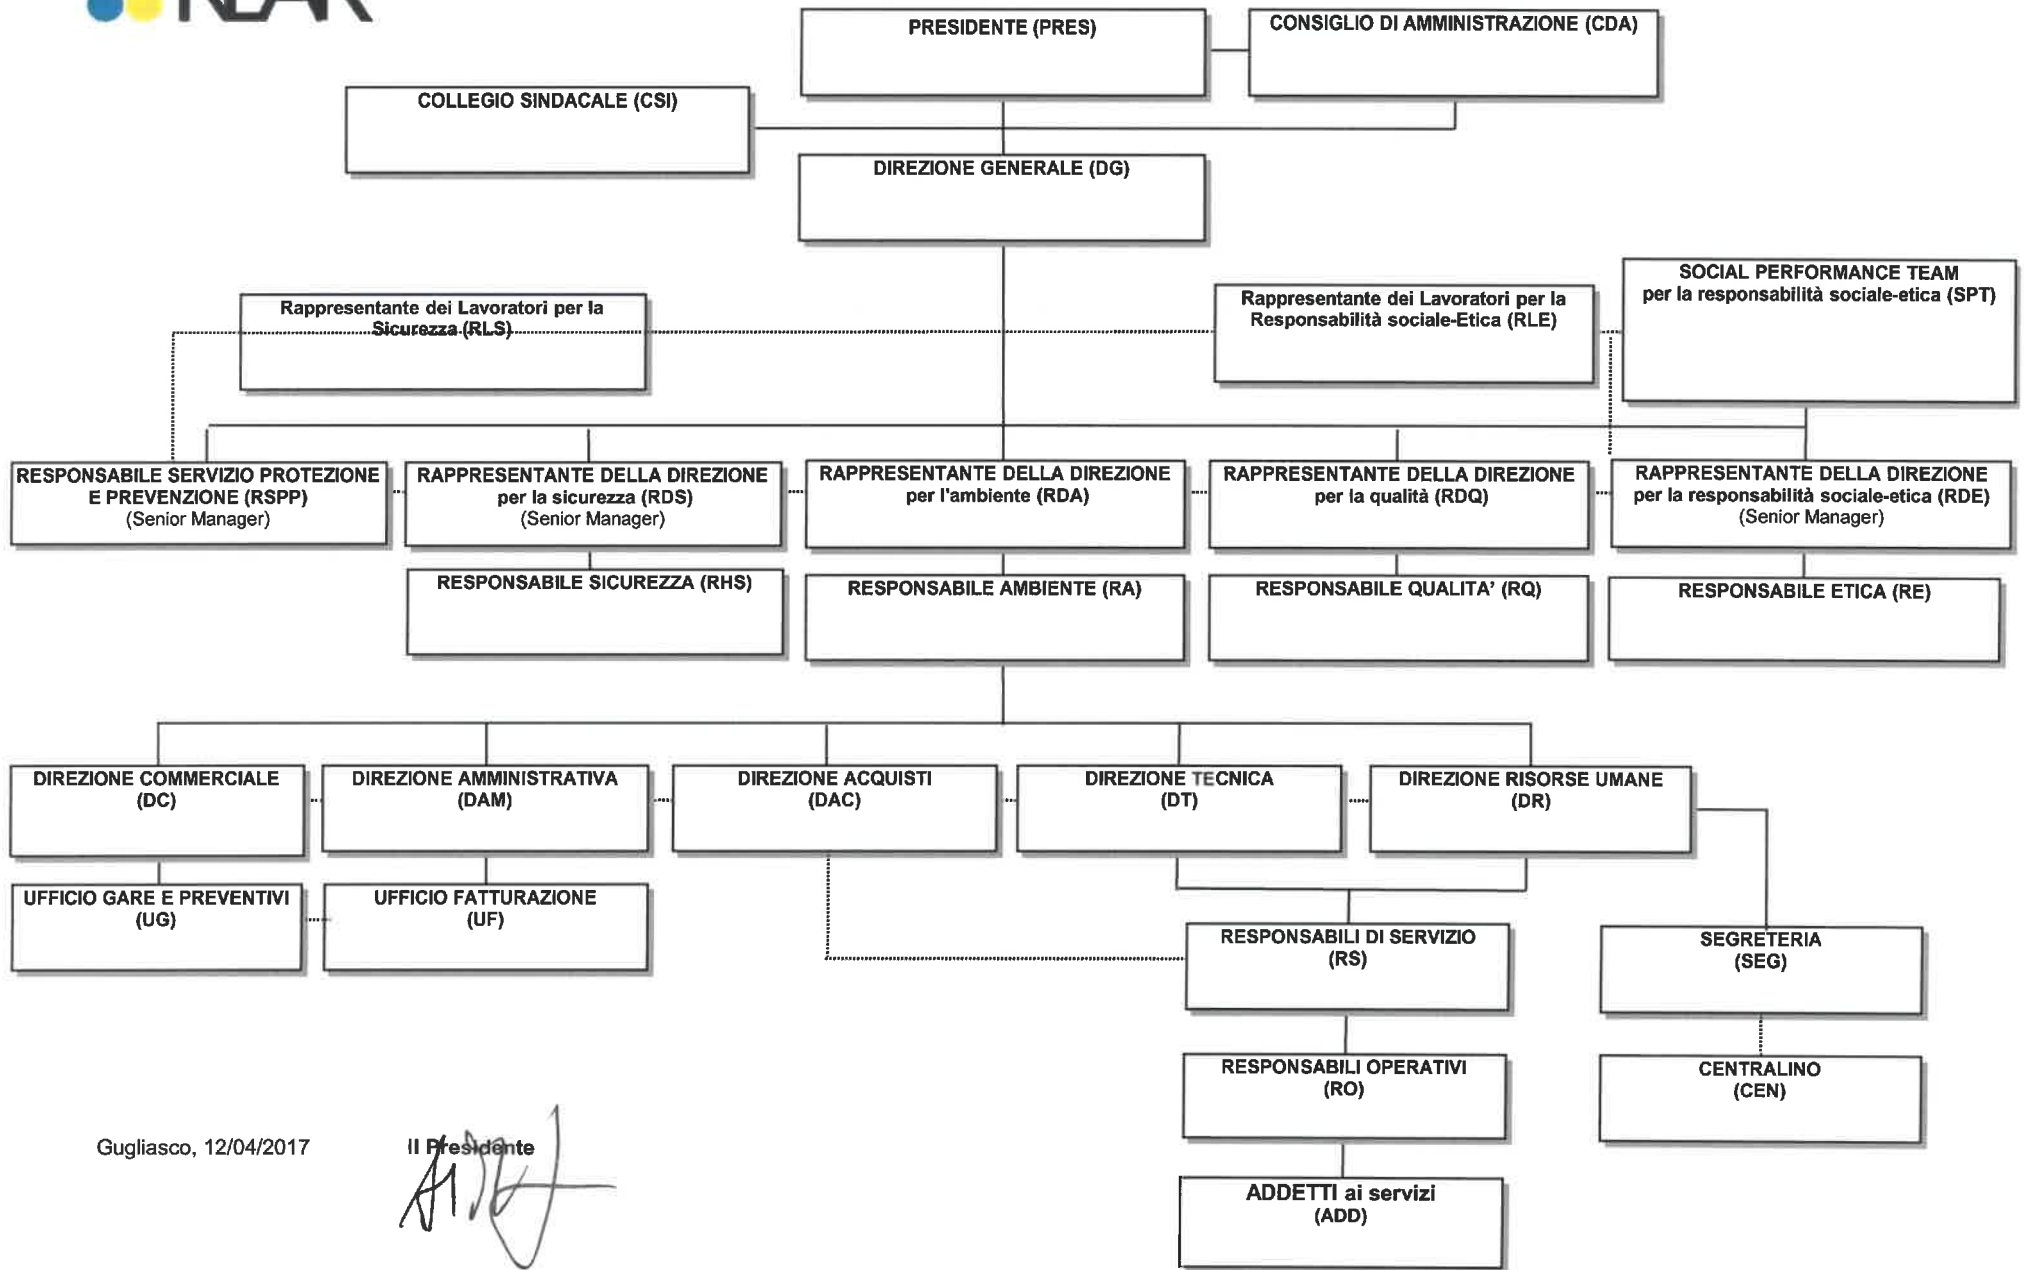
PRESIDENTE (PRES)

CONSIGLIO DI AMMINISTRAZIONE (CDA)

COLLEGIO SINDACALE (CSI)

DIREZIONE GENERALE (DG)

Rappresentante dei Lavoratori per la Sicurezza (RLS)

Rappresentante dei Lavoratori per la Responsabilità sociale-Etica (RLE)

SOCIAL PERFORMANCE TEAM per la responsabilità sociale-etica (SPT)

RESPONSABILE SERVIZIO PROTEZIONE E PREVENZIONE (RSPP) (Senior Manager)

RAPPRESENTANTE DELLA DIREZIONE per la sicurezza (RDS) (Senior Manager)

RAPPRESENTANTE DELLA DIREZIONE per l'ambiente (RDA)

RAPPRESENTANTE DELLA DIREZIONE per la qualità (RDQ)

RAPPRESENTANTE DELLA DIREZIONE per la responsabilità sociale-etica (RDE) (Senior Manager)

RESPONSABILE SICUREZZA (RHS)

RESPONSABILE AMBIENTE (RA)

RESPONSABILE QUALITA' (RQ)

RESPONSABILE ETICA (RE)

DIREZIONE COMMERCIALE (DC)

DIREZIONE AMMINISTRATIVA (DAM)

DIREZIONE ACQUISTI (DAC)

DIREZIONE TECNICA (DT)

DIREZIONE RISORSE UMANE (DR)

UFFICIO GARE E PREVENTIVI (UG)

UFFICIO FATTURAZIONE (UF)

RESPONSABILI DI SERVIZIO (RS)

SEGRETERIA (SEG)

RESPONSABILI OPERATIVI (RO)

CENTRALINO (CEN)

ADDETTI ai servizi (ADD)

Gugliasco, 12/04/2017

Il Presidente